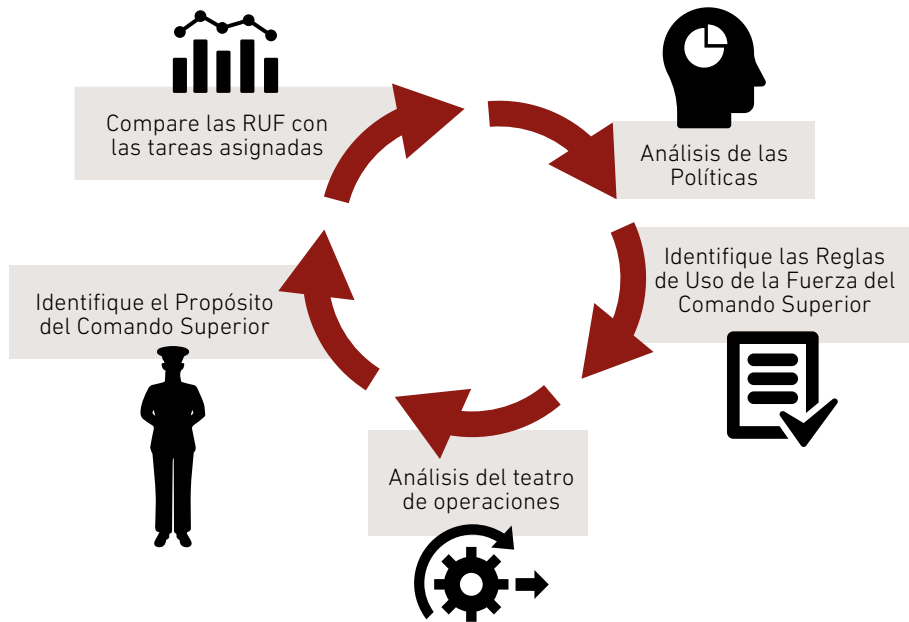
Compare las RUF con las tareas asignadas

Análisis de las Políticas

Identifique las Reglas de Uso de la Fuerza del Comando Superior

Análisis del teatro de operaciones

Identifique el Propósito del Comando Superior